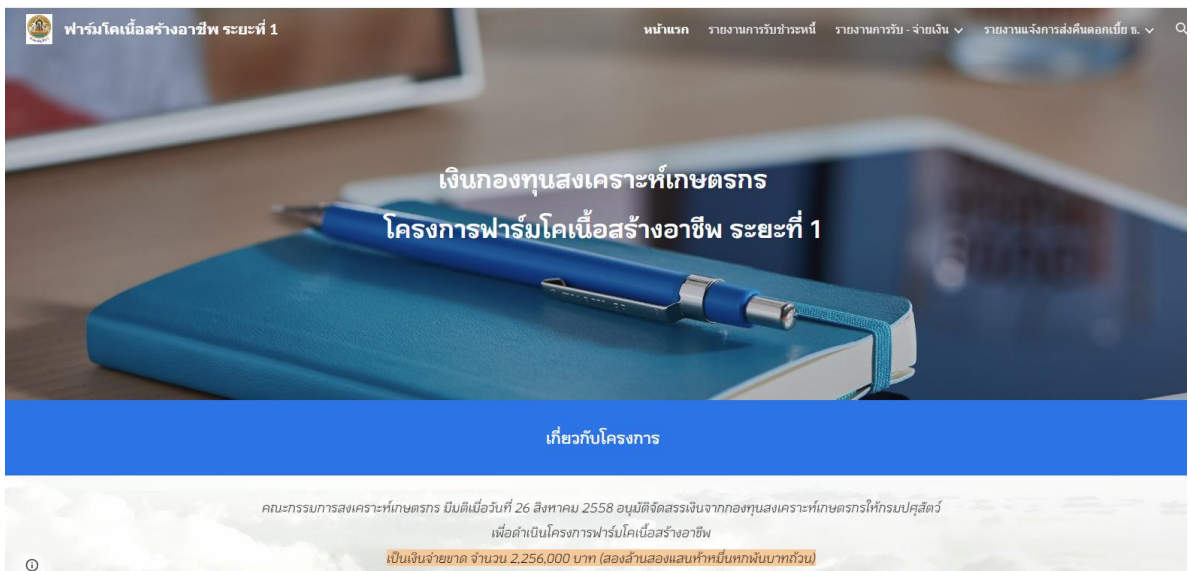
ฟาร์มโคเนื้อสร้างอาชีพ ระยะที่ 1

หน้าแรก   รายงานการรับชำระหนี้   รายงานการรับ - จ่ายเงิน   รายงานแจ้งการส่งคืนดอกเบี้ย ธ.

เงินกองทุนสงเคราะห์เกษตรกร

โครงการฟาร์มโคเนื้อสร้างอาชีพ ระยะที่ 1

เกี่ยวกับโครงการ

คณะกรรมการสงเคราะห์เกษตรกร มีมติเมื่อวันที่ 26 สิงหาคม 2558 อนุมัติจัดสรรเงินจากกองทุนสงเคราะห์เกษตรกรให้กรมปศุสัตว์ เพื่อดำเนินโครงการฟาร์มโคเนื้อสร้างอาชีพ

เป็นเงินจ่ายขาด จำนวน 2,256,000 บาท (สองล้านสองแสนห้าหมื่นหกพันบาทถ้วน)